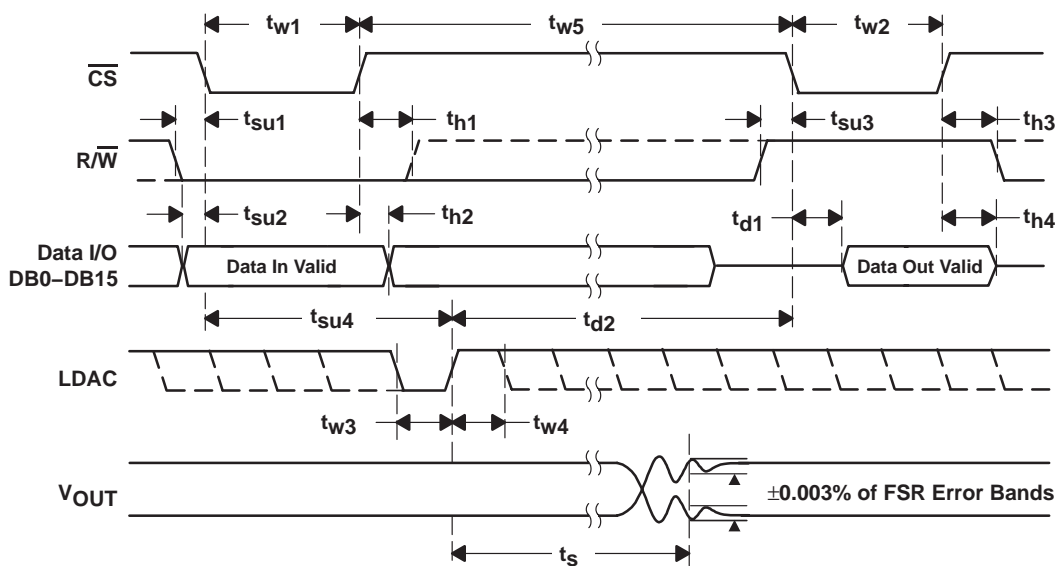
$t_{w1}$

$t_{w5}$

$t_{w2}$

$\overline{CS}$

$t_{su1}$

$t_{h1}$

$t_{su3}$

$t_{h3}$

$R/\overline{W}$

$t_{su2}$

$t_{h2}$

$t_{d1}$

$t_{h4}$

Data I/O DB0–DB15

Data In Valid

Data Out Valid

$t_{su4}$

$t_{d2}$

LDAC

$t_{w3}$

$t_{w4}$

$V_{OUT}$

±0.003% of FSR Error Bands

$t_s$